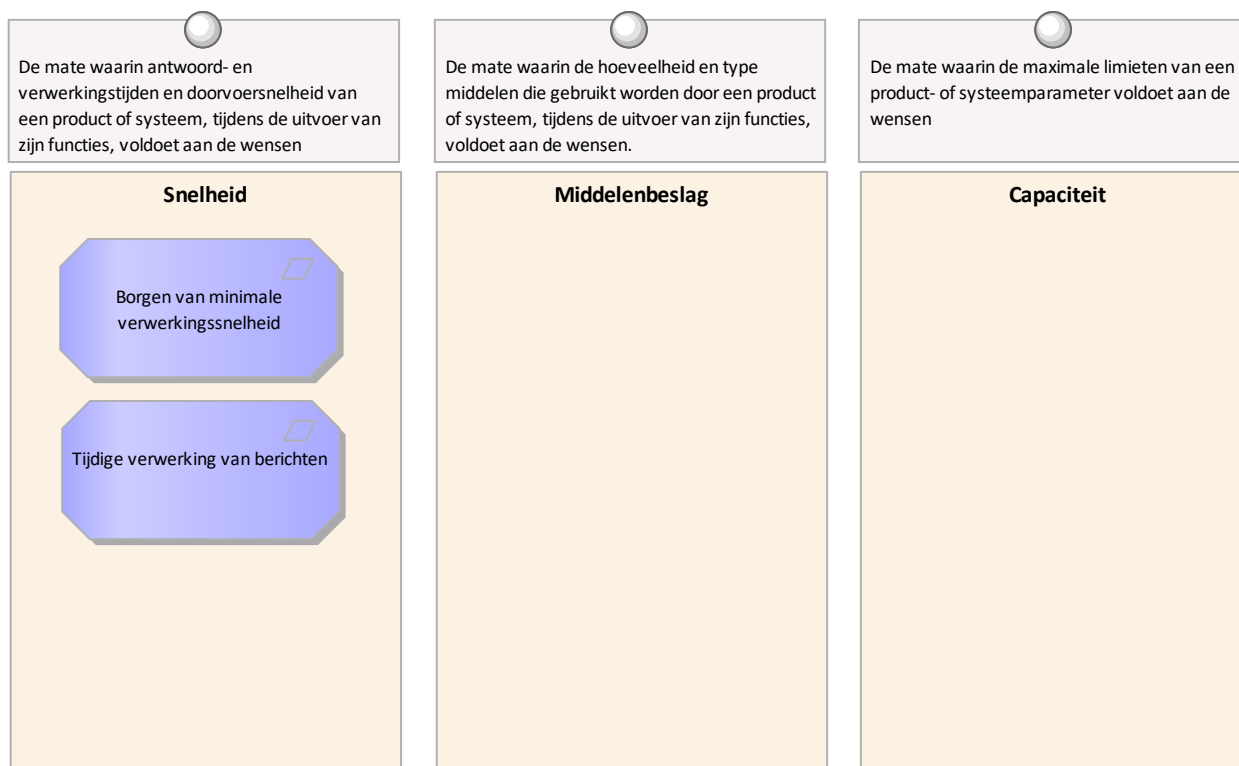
De mate waarin antwoord- en verwerkingstijden en doorvoersnelheid van een product of systeem, tijdens de uitvoer van zijn functies, voldoet aan de wensen

Snelheid

Borgen van minimale verwerkingssnelheid

Tijdige verwerking van berichten

De mate waarin de hoeveelheid en type middelen die gebruikt worden door een product of systeem, tijdens de uitvoer van zijn functies, voldoet aan de wensen.

Middelenbeslag

De mate waarin de maximale limieten van een product- of systeemparameter voldoet aan de wensen

Capaciteit